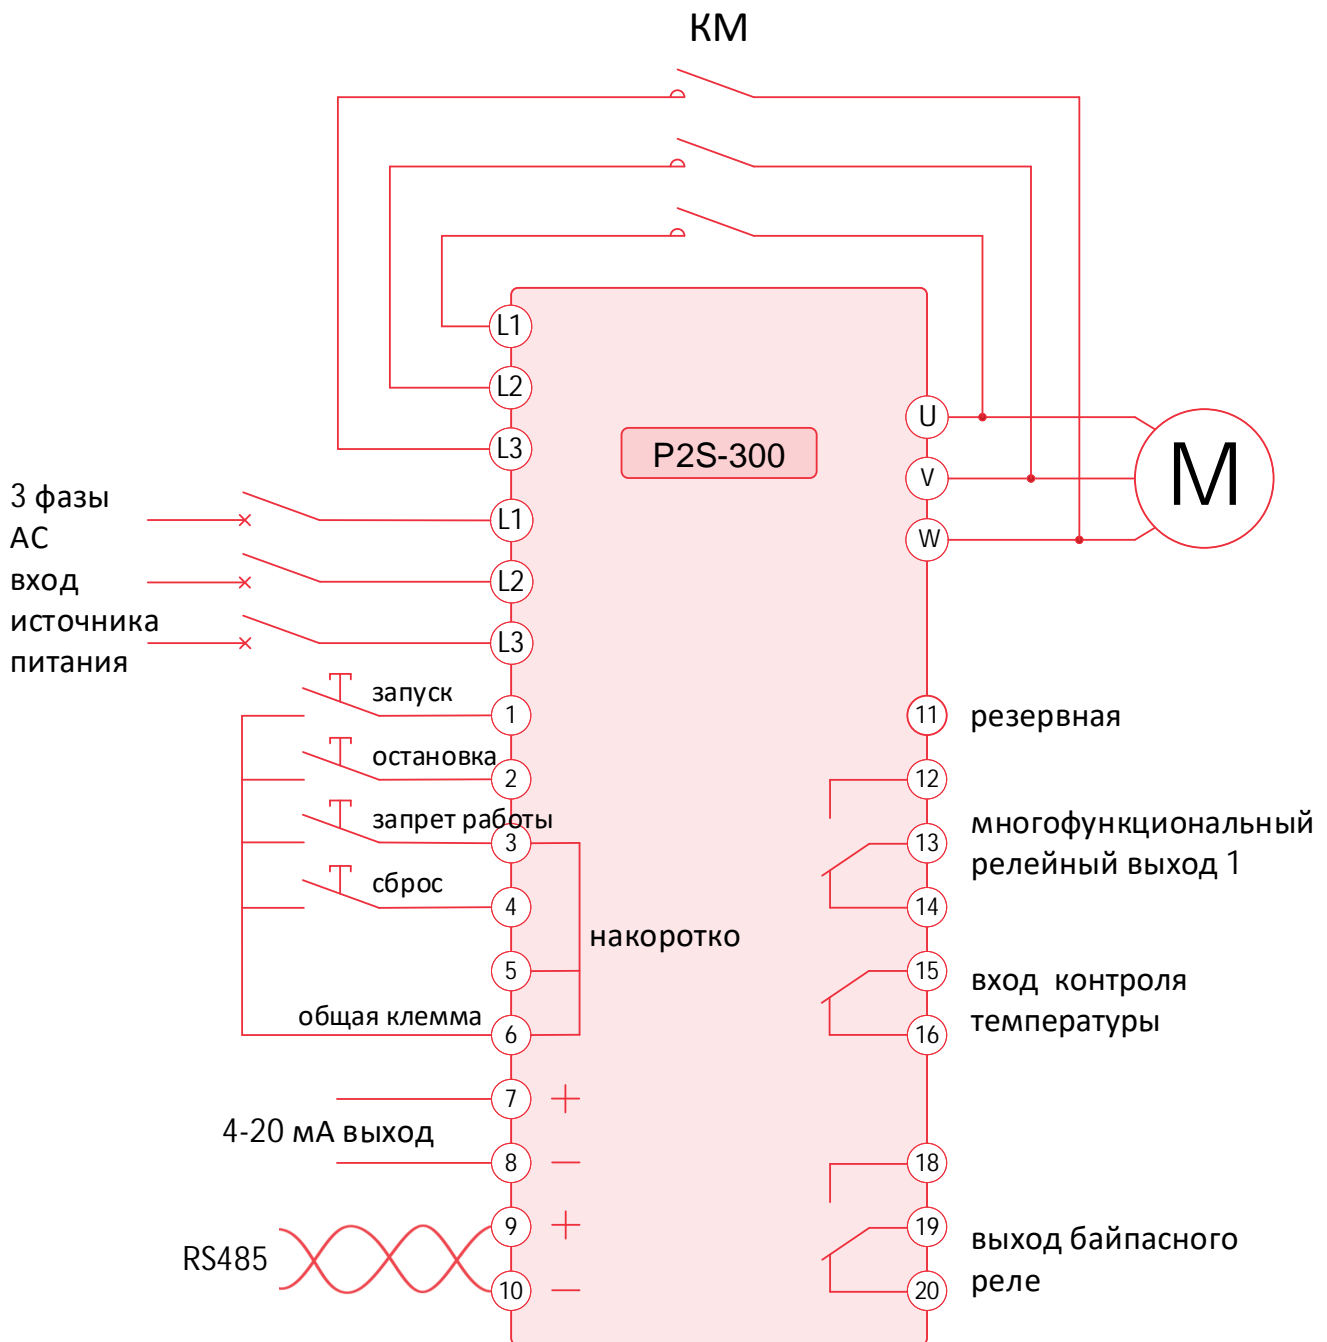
KM

L1
L2
L3

P2S-300

U
V
W

M

3 фазы
AC
вход
источника
питания

L1
L2
L3

запуск
1
остановка
2
запрет работы
3
сброс
4
5
общая клемма
6

накоротко

11 резервная
12
13
14
многофункциональный релейный выход 1
15
16
вход контроля температуры

7 +
4-20 мА выход
8 −
9 +
RS485
10 −

18
19
20
выход байпасного реле